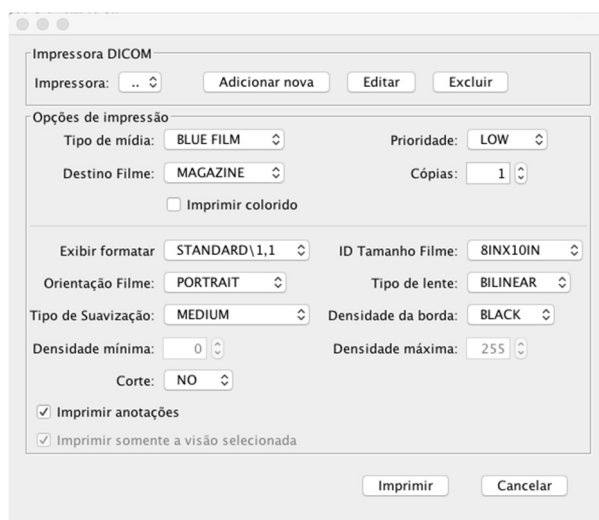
Impressora DICOM

Impressora: ..

Adicionar nova

Editar

Excluir

Opções de impressão

Tipo de mídia: BLUE FILM

Prioridade: LOW

Destino Filme: MAGAZINE

Cópias: 1

Imprimir colorido

Exibir formatar STANDARD\1,1

ID Tamanho Filme: 8INX10IN

Orientação Filme: PORTRAIT

Tipo de lente: BILINEAR

Tipo de Suavização: MEDIUM

Densidade da borda: BLACK

Densidade mínima: 0

Densidade máxima: 255

Corte: NO

✓ Imprimir anotações

✓ Imprimir somente a visão selecionada

Imprimir

Cancelar